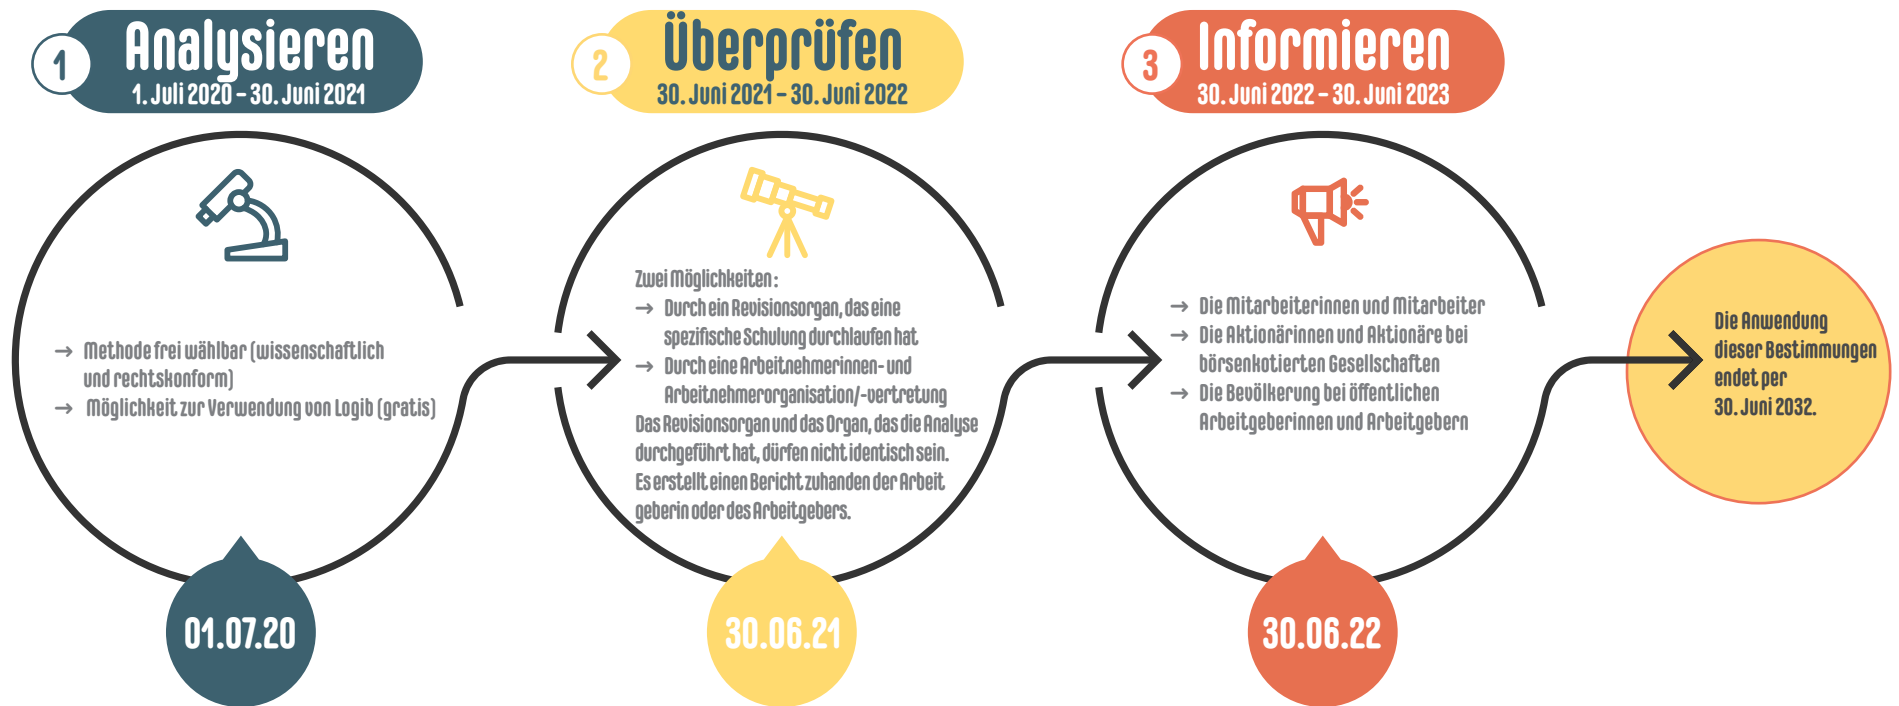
1 Analysieren
1. Juli 2020 – 30. Juni 2021

→ Methode frei wählbar (wissenschaftlich und rechtskonform)
→ Möglichkeit zur Verwendung von Logib (gratis)

01.07.20

2 Überprüfen
30. Juni 2021 – 30. Juni 2022

Zwei Möglichkeiten:
→ Durch ein Revisionsorgan, das eine spezifische Schulung durchlaufen hat
→ Durch eine Arbeitnehmerinnen- und Arbeitnehmerorganisation/-vertretung
Das Revisionsorgan und das Organ, das die Analyse durchgeführt hat, dürfen nicht identisch sein.
Es erstellt einen Bericht zuhanden der Arbeitgeberin oder des Arbeitgebers.

30.06.21

3 Informieren
30. Juni 2022 – 30. Juni 2023

→ Die Mitarbeiterinnen und Mitarbeiter
→ Die Aktionärinnen und Aktionäre bei börsenkotierten Gesellschaften
→ Die Bevölkerung bei öffentlichen Arbeitgeberinnen und Arbeitgebern

30.06.22

Die Anwendung dieser Bestimmungen endet per 30. Juni 2032.